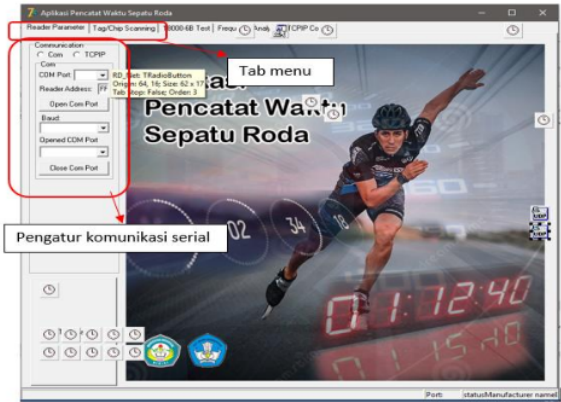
Aplikasi Pencatat Waktu Sepatu Roda

Reader Parameter | Tag/Chip Scanning | 18000-6B Test | Frequ | Anal | TCPIP Co

Communication
Com TCPIP
Com
COM Port:
Reader Address: FF
Open Com Port
Baud:
Opened COM Port
Close Com Port

RD_Bet: TRadioButton
Origin: 64, 16; Size: 62 x 17
Tab stop: False; Order: 3

Tab menu

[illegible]
Pencatat Waktu
Sepatu Roda

Pengatur komunikasi serial

02 34

01:12:40

Port: statusManufacturer name